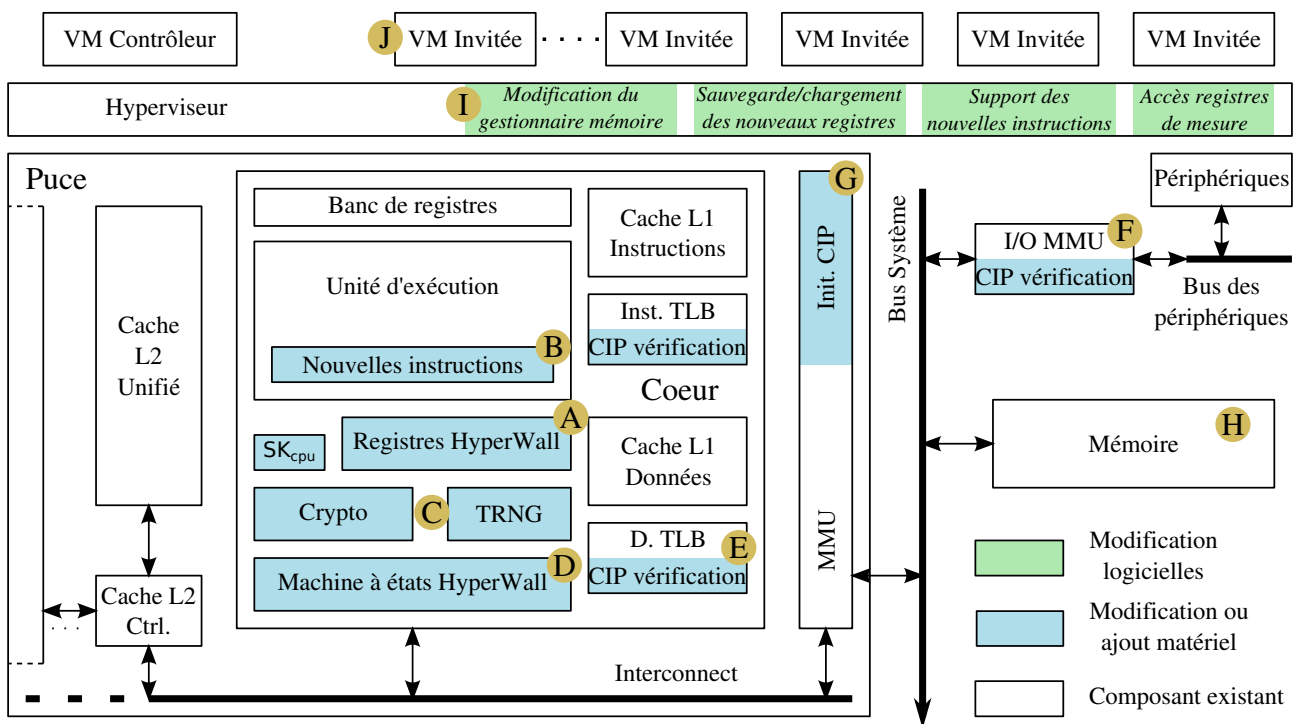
VM Contrôleur

J VM Invitée · · · VM Invitée

VM Invitée

VM Invitée

VM Invitée

Hyperviseur

I *Modification du gestionnaire mémoire*

*Sauvegarde/chargement des nouveaux registres*

*Support des nouvelles instructions*

*Accès registres de mesure*

Puce

Cache L2 Unifié

Cache L2 Ctrl.

Banc de registres

Unité d'exécution

Nouvelles instructions B

Cache L1 Instructions

Inst. TLB

CIP vérification

Coeur

$SK_{cpu}$

Registres HyperWall A

Cache L1 Données

Crypto C TRNG

D. TLB E

CIP vérification

Machine à états HyperWall D

G

Init. CIP

MMU

Interconnect

Bus Système

I/O MMU F

CIP vérification

Périphériques

Bus des périphériques

Mémoire H

Modification logicielles

Modification ou ajout matériel

Composant existant